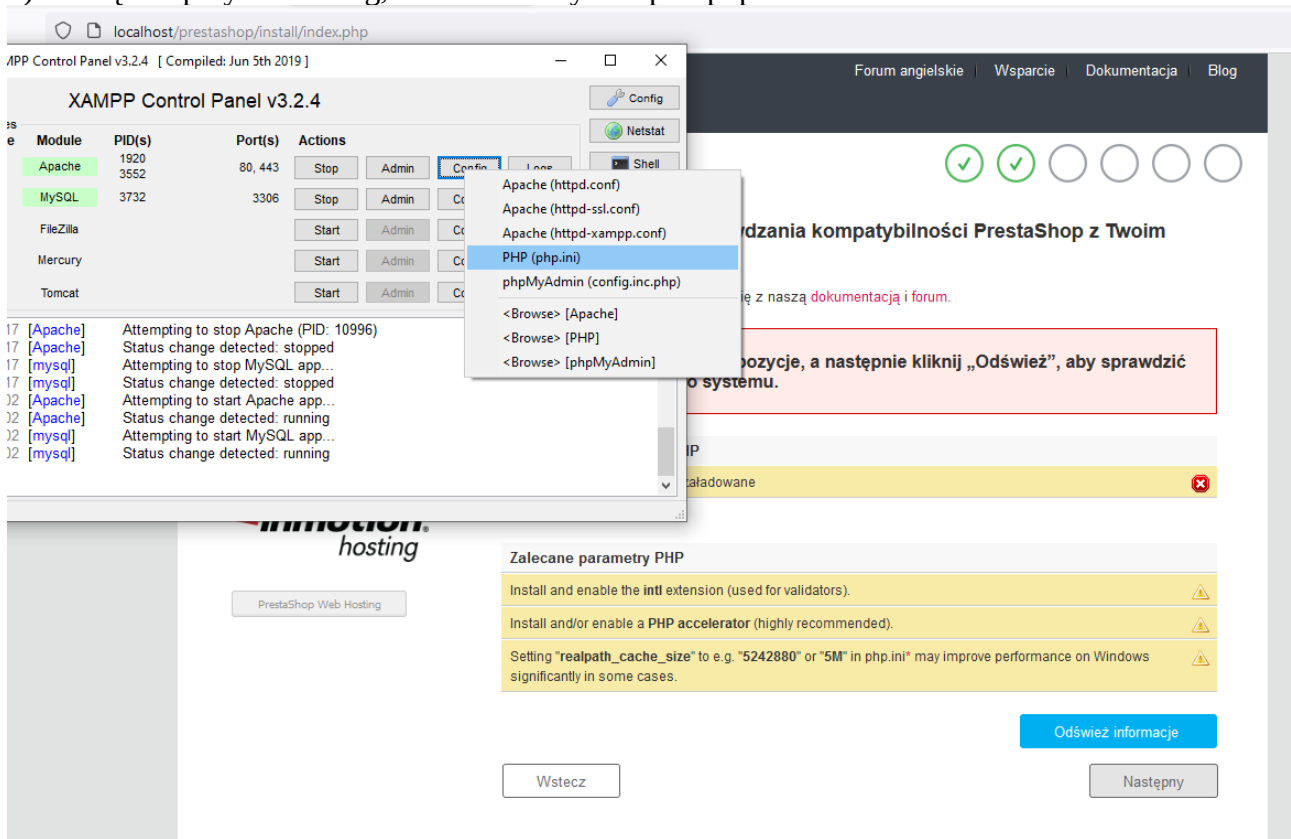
localhost/prestashop/install/index.php

MPP Control Panel v3.2.4 [ Compiled: Jun 5th 2019 ]

XAMPP Control Panel v3.2.4

Config
Netstat
Shell

| Module | PID(s) | Port(s) | Actions | | | |
|---|---|---|---|---|---|---|
| Apache | 1920 3552 | 80, 443 | Stop | Admin | Config | Logs |
| MySQL | 3732 | 3306 | Stop | Admin | Co | |
| FileZilla | | | Start | Admin | Co | |
| Mercury | | | Start | Admin | Co | |
| Tomcat | | | Start | Admin | Co | |

Apache (httpd.conf)
Apache (httpd-ssl.conf)
Apache (httpd-xampp.conf)
PHP (php.ini)
phpMyAdmin (config.inc.php)
<Browse> [Apache]
<Browse> [PHP]
<Browse> [phpMyAdmin]

17 [Apache] Attempting to stop Apache (PID: 10996)
17 [Apache] Status change detected: stopped
17 [mysql] Attempting to stop MySQL app...
17 [mysql] Status change detected: stopped
02 [Apache] Attempting to start Apache app...
02 [Apache] Status change detected: running
02 [mysql] Attempting to start MySQL app...
02 [mysql] Status change detected: running

Forum angielskie | Wsparcie | Dokumentacja | Blog

wdzania kompatybilności PrestaShop z Twoim

ię z naszą dokumentacją i forum.

pozycje, a następnie kliknij „Odśwież", aby sprawdzić o systemu.

P

ładowane

hosting

PrestaShop Web Hosting

Zalecane parametry PHP

Install and enable the intl extension (used for validators).

Install and/or enable a PHP accelerator (highly recommended).

Setting "realpath_cache_size" to e.g. "5242880" or "5M" in php.ini* may improve performance on Windows significantly in some cases.

Odśwież informacje

Wstecz

Następny